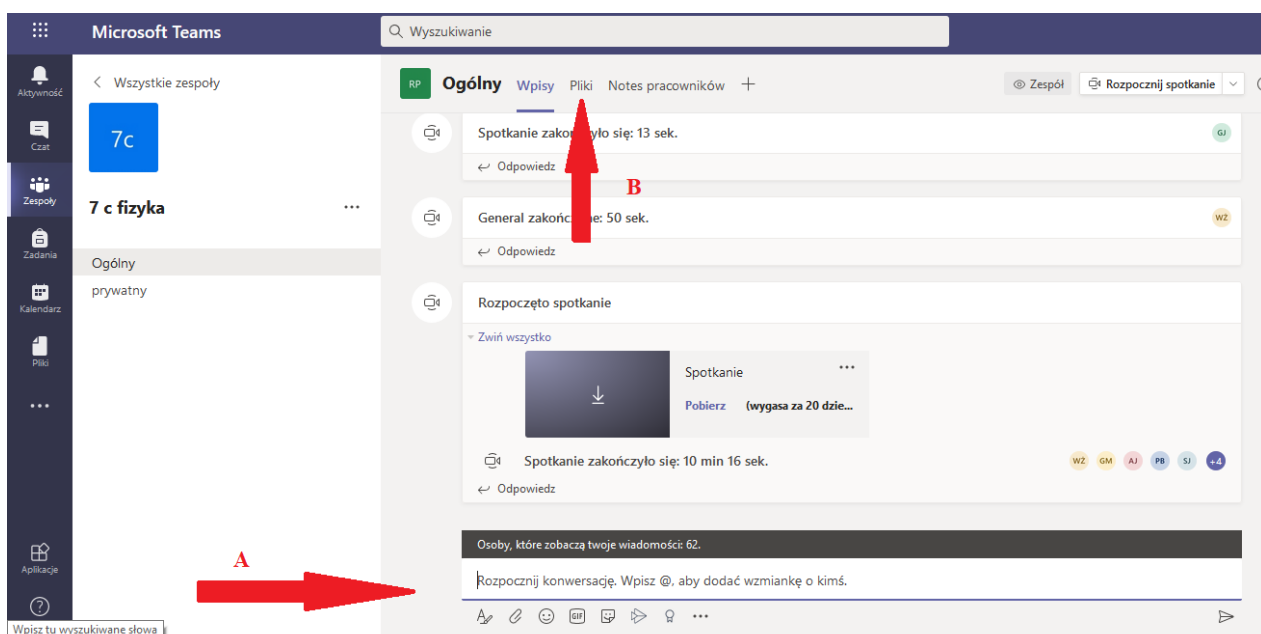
Microsoft Teams
Wyszukiwanie

Aktywność
Czat
Zespoły
Zadania
Kalendarz
Pliki
...
Aplikacje
?

Wszystkie zespoły
7c
7 c fizyka ...
Ogólny
prywatny

RP Ogólny Wpisy Pliki Notes pracowników +
Zespół
Rozpocznij spotkanie

Spotkanie zakończyło się: 13 sek.
GJ
Odpowiedz

B

General zakończ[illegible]e: 50 sek.
WŻ
Odpowiedz

Rozpoczęto spotkanie
Zwiń wszystko
Spotkanie ...
Pobierz (wygasa za 20 dzie...
Spotkanie zakończyło się: 10 min 16 sek.
WŻ GM AJ PB SJ +4
Odpowiedz

A

Osoby, które zobaczą twoje wiadomości: 62.
Rozpocznij konwersację. Wpisz @, aby dodać wzmiankę o kimś.

Wpisz tu wyszukiwane słowa